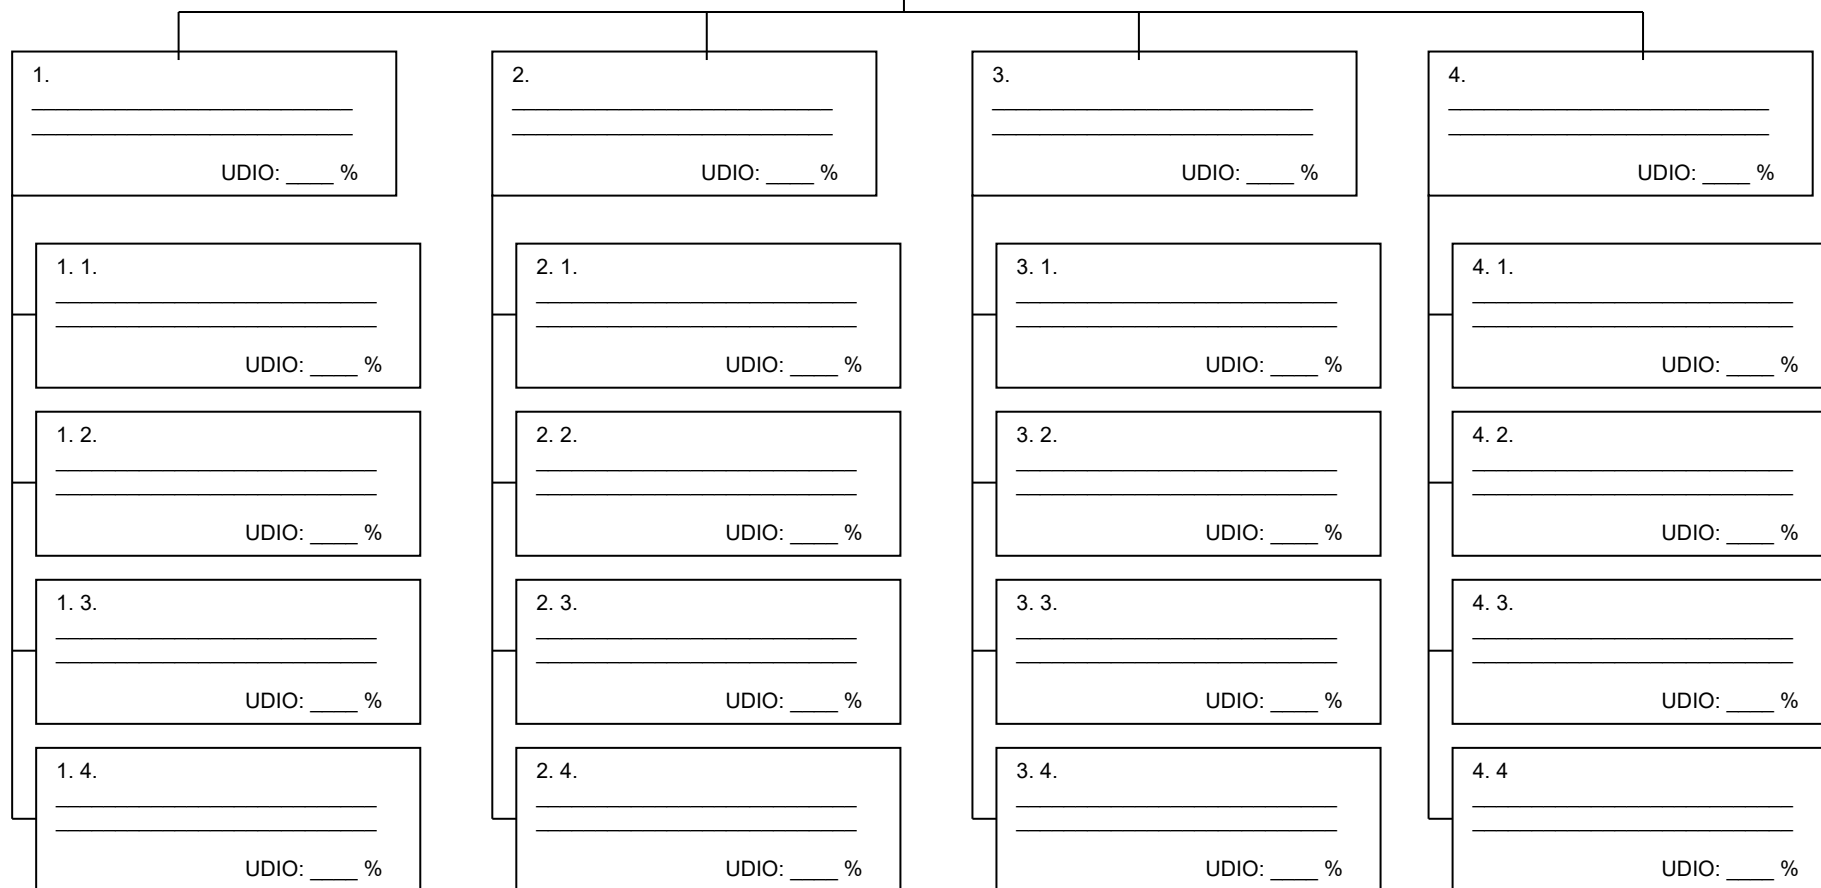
1.
____________________________
____________________________
UDIO: ____ %

1. 1.
____________________________
____________________________
UDIO: ____ %

1. 2.
____________________________
____________________________
UDIO: ____ %

1. 3.
____________________________
____________________________
UDIO: ____ %

1. 4.
____________________________
____________________________
UDIO: ____ %

2.
____________________________
____________________________
UDIO: ____ %

2. 1.
____________________________
____________________________
UDIO: ____ %

2. 2.
____________________________
____________________________
UDIO: ____ %

2. 3.
____________________________
____________________________
UDIO: ____ %

2. 4.
____________________________
____________________________
UDIO: ____ %

3.
____________________________
____________________________
UDIO: ____ %

3. 1.
____________________________
____________________________
UDIO: ____ %

3. 2.
____________________________
____________________________
UDIO: ____ %

3. 3.
____________________________
____________________________
UDIO: ____ %

3. 4.
____________________________
____________________________
UDIO: ____ %

4.
____________________________
____________________________
UDIO: ____ %

4. 1.
____________________________
____________________________
UDIO: ____ %

4. 2.
____________________________
____________________________
UDIO: ____ %

4. 3.
____________________________
____________________________
UDIO: ____ %

4. 4
____________________________
____________________________
UDIO: ____ %